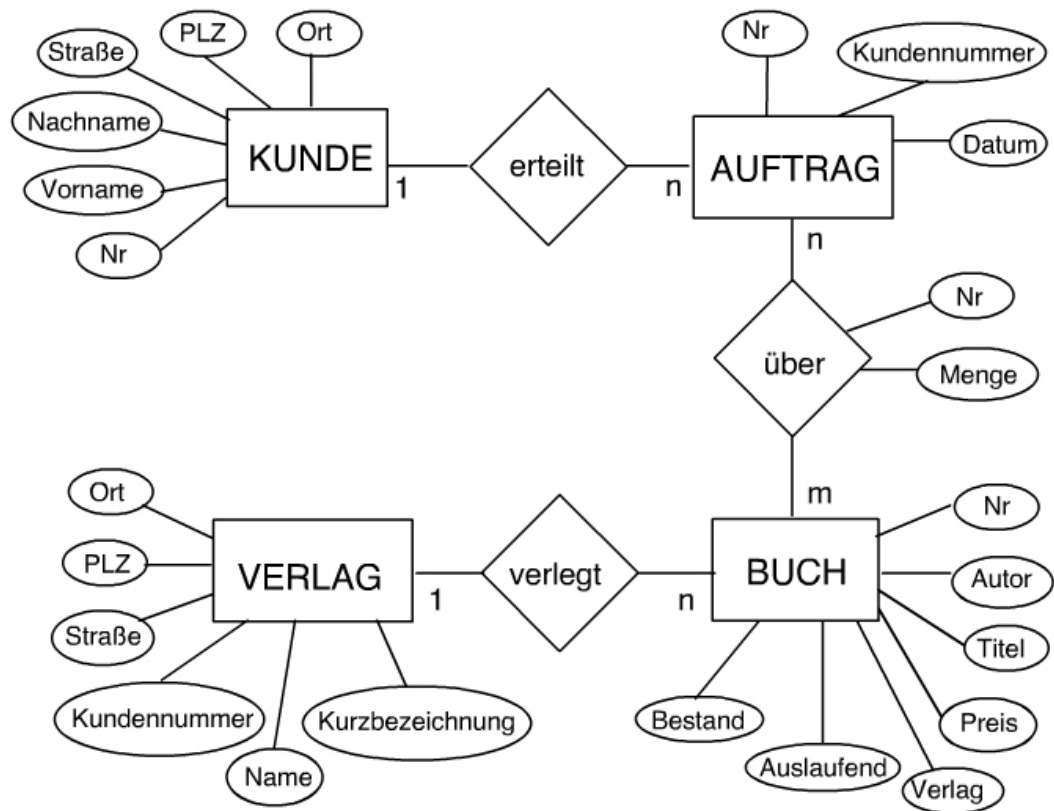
PLZ
Ort
Straße
Nachname
Vorname
Nr
KUNDE
1
erteilt
n
Nr
Kundennummer
Datum
AUFTRAG
n
Nr
über
Menge
m
Ort
PLZ
Straße
VERLAG
1
verlegt
n
BUCH
Nr
Autor
Titel
Preis
Kundennummer
Name
Kurzbezeichnung
Bestand
Auslaufend
Verlag